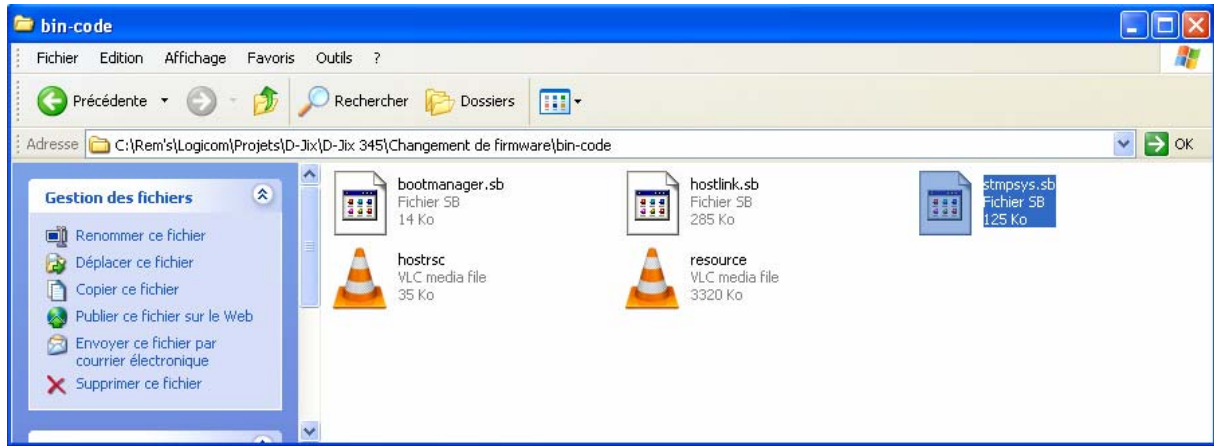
bin-code

Fichier Edition Affichage Favoris Outils ?

Précédente Rechercher Dossiers

Adresse C:\Rem's\Logicom\Projets\D-Jix\D-Jix 345\Changement de firmware\bin-code OK

Gestion des fichiers

Renommer ce fichier
Déplacer ce fichier
Copier ce fichier
Publier ce fichier sur le Web
Envoyer ce fichier par courrier électronique
Supprimer ce fichier

bootmanager.sb
Fichier SB
14 Ko

hostlink.sb
Fichier SB
285 Ko

stmpsys.sb
Fichier SB
125 Ko

hostrsc
VLC media file
35 Ko

resource
VLC media file
3320 Ko